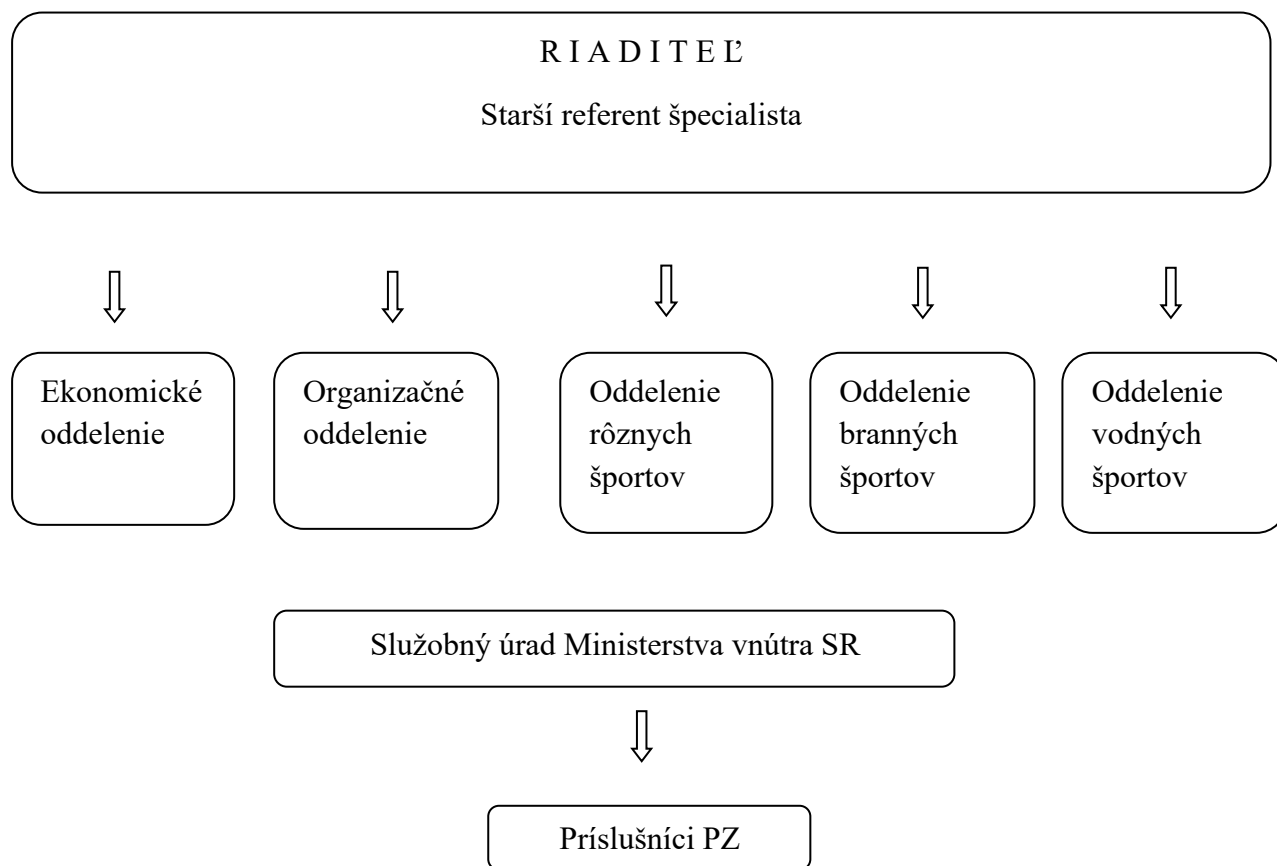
R I A D I T E Ľ

Starší referent špecialista

Ekonomické oddelenie

Organizačné oddelenie

Oddelenie rôznych športov

Oddelenie branných športov

Oddelenie vodných športov

Služobný úrad Ministerstva vnútra SR

Príslušníci PZ